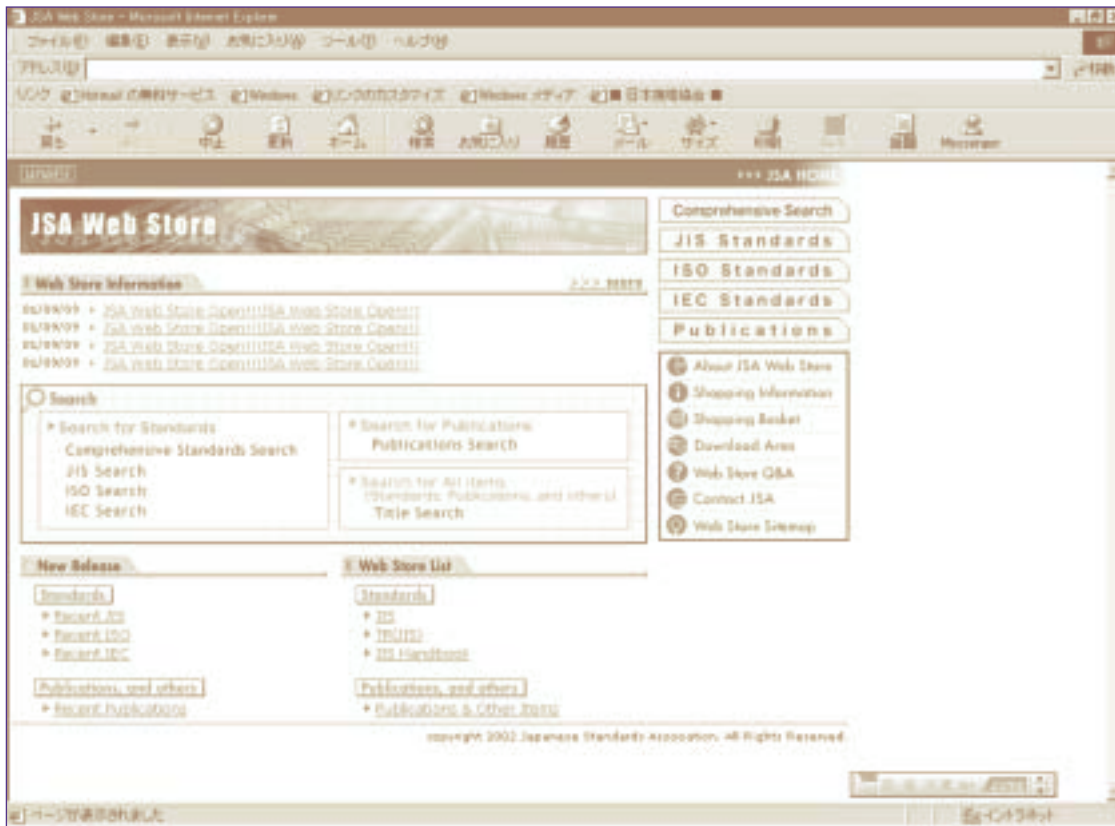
JSA Web Store - Microsoft Internet Explorer

ファイル(F) 編集(E) 表示(V) お気に入り(A) ツール(T) ヘルプ(H)

アドレス(D)

リンク Hotmail の無料サービス Windows リンクのカスタマイズ Windows メディア 日本規格協会

戻る 中止 更新 ホーム 検索 お気に入り 履歴 メール サイズ 印刷 編集 Messenger

>>> JSA HOME

JSA Web Store

Comprehensive Search

JIS Standards

ISO Standards

IEC Standards

Publications

Web Store Information

>>> more

01/09/09 ・ JSA Web Store Open!!!JSA Web Store Open!!!
01/09/09 ・ JSA Web Store Open!!!JSA Web Store Open!!!
01/09/09 ・ JSA Web Store Open!!!JSA Web Store Open!!!
01/09/09 ・ JSA Web Store Open!!!JSA Web Store Open!!!

About JSA Web Store
Shopping Information
Shopping Basket
Download Area
Web Store Q&A
Contact JSA
Web Store Sitemap

Search

Search for Standards
Comprehensive Standards Search
JIS Search
ISO Search
IEC Search

Search for Publications
Publications Search

Search for All Items (Standards, Publications, and others)
Title Search

New Release

Standards
Recent JIS
Recent ISO
Recent IEC

Publications, and others
Recent Publications

Web Store List

Standards
JIS
TR(JIS)
JIS Handbook

Publications, and others
Publications & Other Items

copyright 2002 Japanese Standards Association, All Rights Reserved.

ページが表示されました

イントラネット